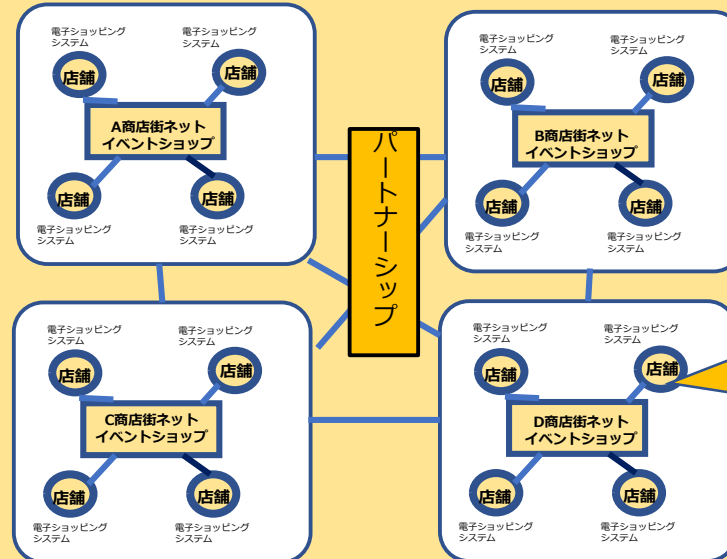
電子ショッピングシステム

電子ショッピングシステム

店舗

店舗

A商店街ネット
イベントショップ

店舗

店舗

電子ショッピングシステム

電子ショッピングシステム

パートナーシップ

電子ショッピングシステム

電子ショッピングシステム

店舗

店舗

B商店街ネット
イベントショップ

店舗

店舗

電子ショッピングシステム

電子ショッピングシステム

電子ショッピングシステム

電子ショッピングシステム

店舗

店舗

C商店街ネット
イベントショップ

店舗

店舗

電子ショッピングシステム

電子ショッピングシステム

電子ショッピングシステム

電子ショッピングシステム

店舗

店舗

D商店街ネット
イベントショップ

店舗

店舗

電子ショッピングシステム

電子ショッピングシステム